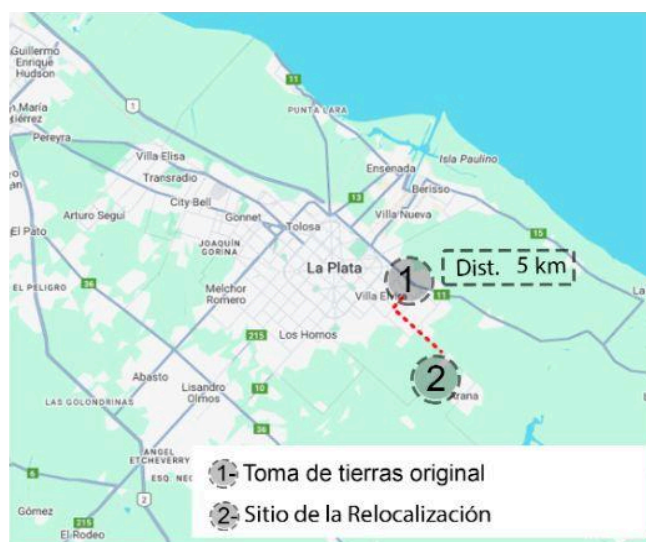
Guillermo Enrique Hudson

n.María ierrez

Pereyra

11

1

PUNTA LARA

Villa Elisa

Ensenada

Isla Paulino

Transradio

Berisso

City Bell

13

Arturo Seguí

Gonnet

Villa Nueva

Tolosa

15

El Pato

JOAQUÍN GORINA

La Plata

1

Dist. 5 km

EL PELIGRO

36

Melchor Romero

Villa Elvira

11

La

Los Hornos

215

2

Abasto

Lisandro Olmos

10

Arana

LAS GOLONDRINAS

36

ÁNGEL ETCHEVERRY

ESQ. NE

6

2

Gómez

215

El Rodeo

1- Toma de tierras original

2- Sitio de la Relocalización